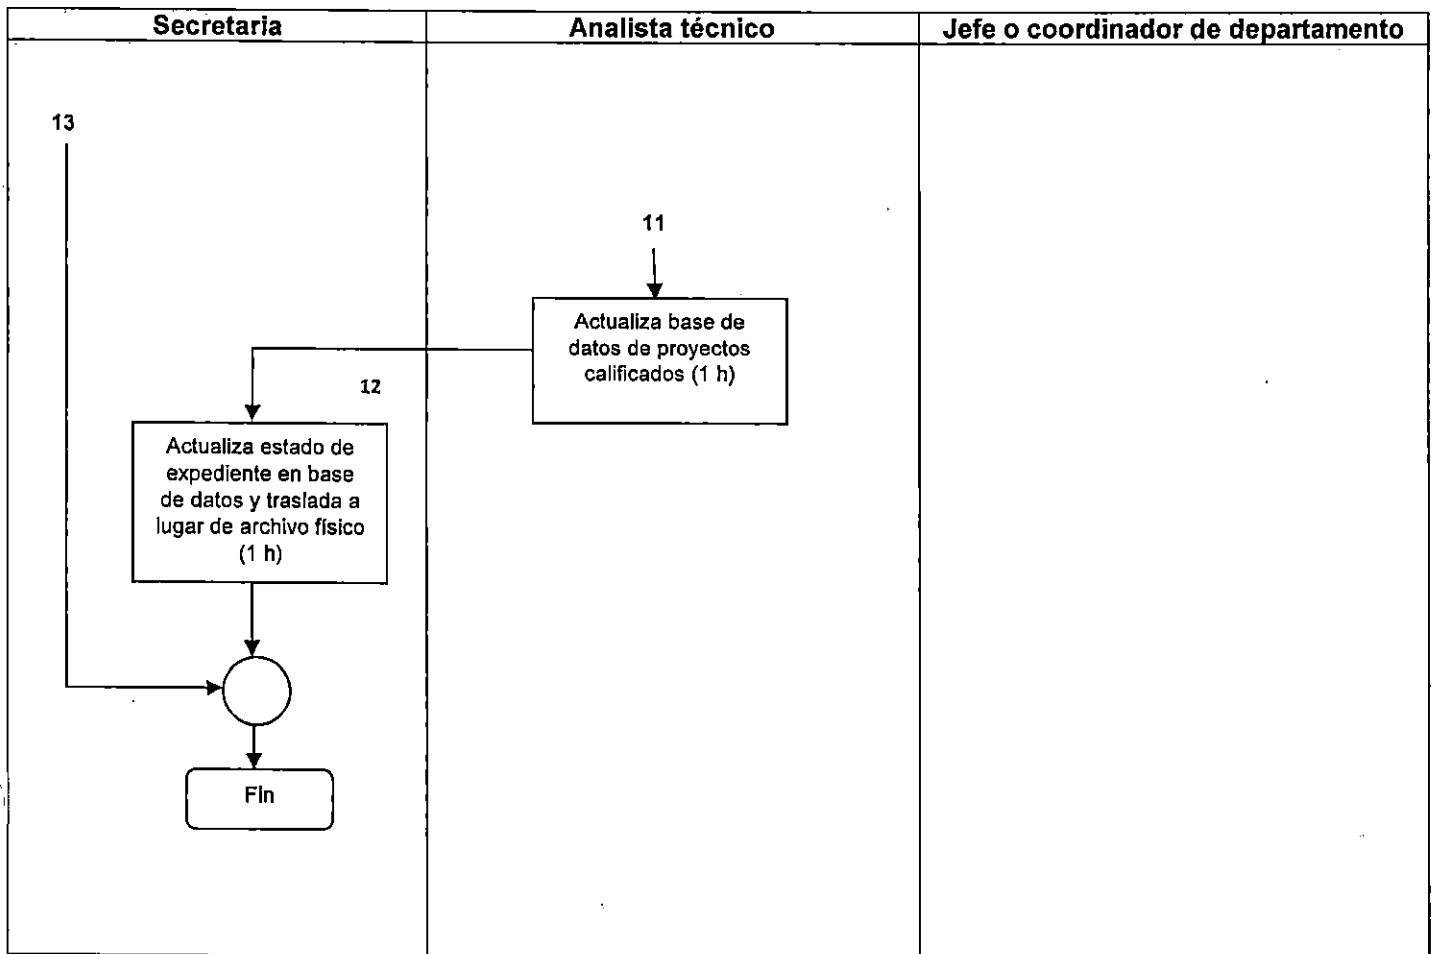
| Secretaria | Analista técnico | Jefe o coordinador de departamento |
|---|---|---|

13

11

Actualiza base de datos de proyectos calificados (1 h)

12

Actualiza estado de expediente en base de datos y traslada a lugar de archivo físico (1 h)

Fin